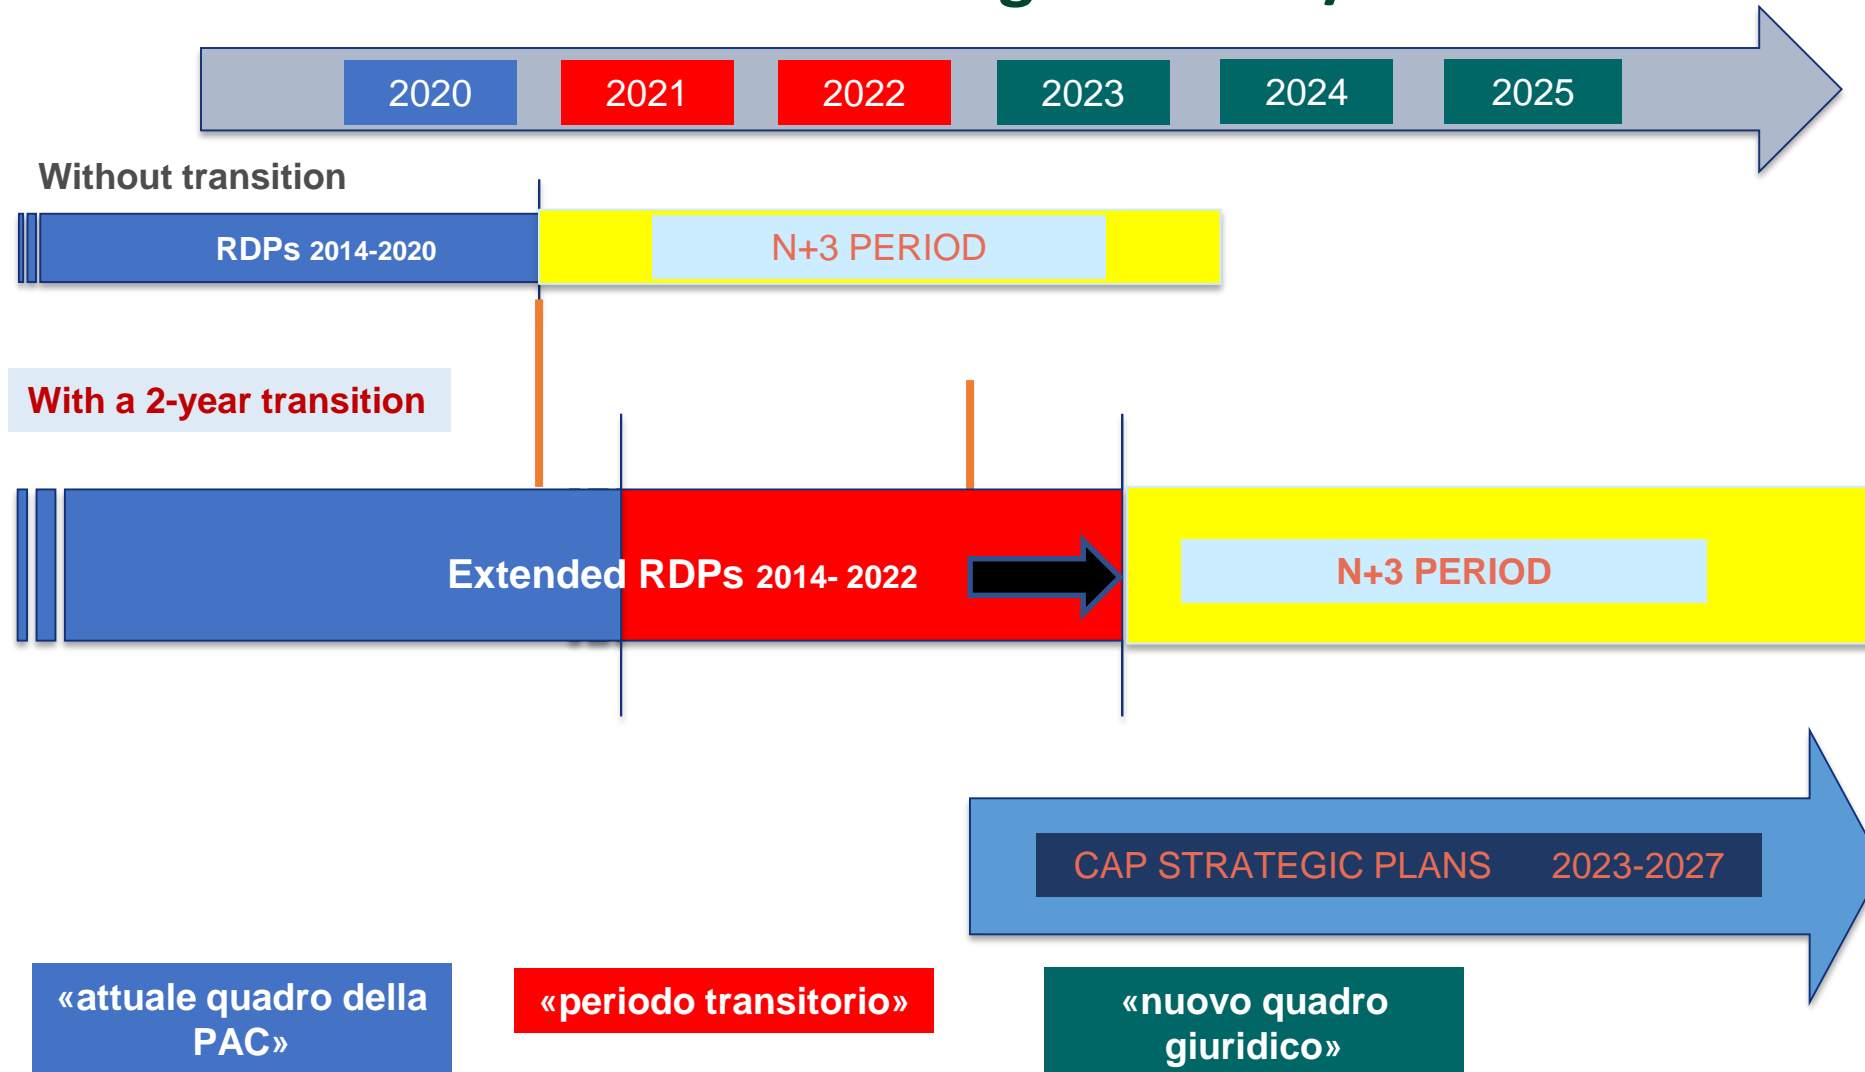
2020 2021 2022 2023 2024 2025

Without transition

RDPs 2014-2020

N+3 PERIOD

With a 2-year transition

Extended RDPs 2014- 2022

N+3 PERIOD

CAP STRATEGIC PLANS 2023-2027

«attuale quadro della PAC»

«periodo transitorio»

«nuovo quadro giuridico»